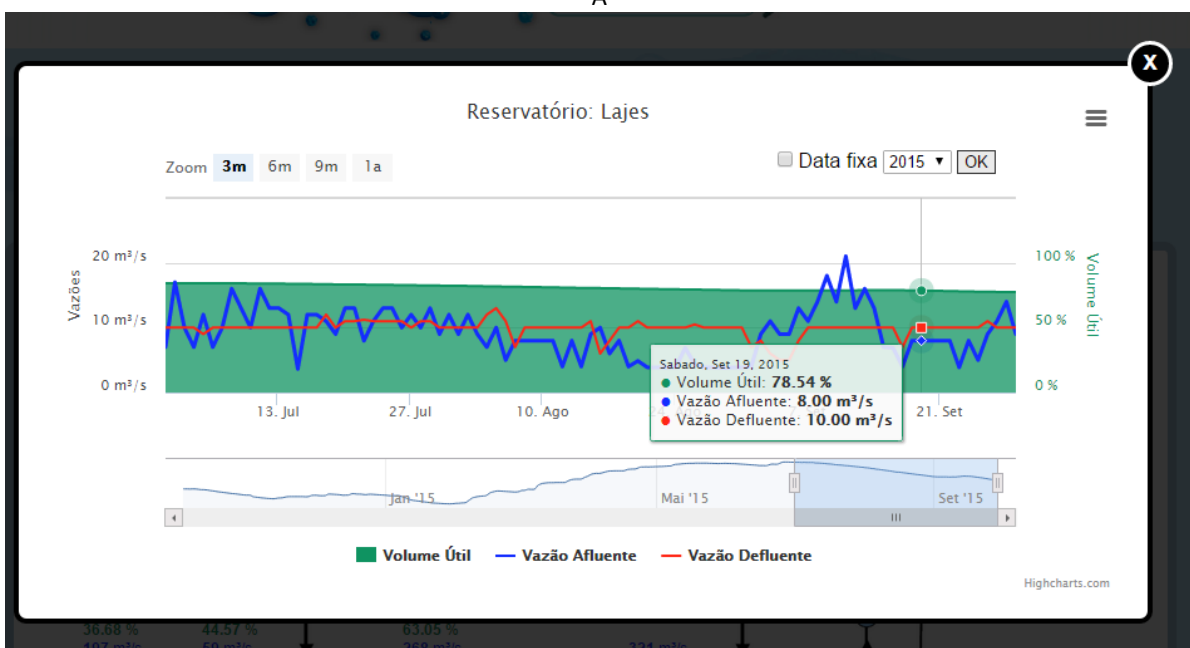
Reservatório: Lajes

Zoom 3m 6m 9m 1a

Data fixa 2015 OK

Vazões

20 m³/s
10 m³/s
0 m³/s

100 %
50 %
0 %

Volume Útil

13. Jul 27. Jul 10. Ago 21. Set

Sabado, Set 19, 2015
● Volume Útil: **78.54 %**
● Vazão Afluente: **8.00 m³/s**
● Vazão Defluente: **10.00 m³/s**

Jan '15 Mai '15 Set '15

Volume Útil Vazão Afluente Vazão Defluente

Highcharts.com

X